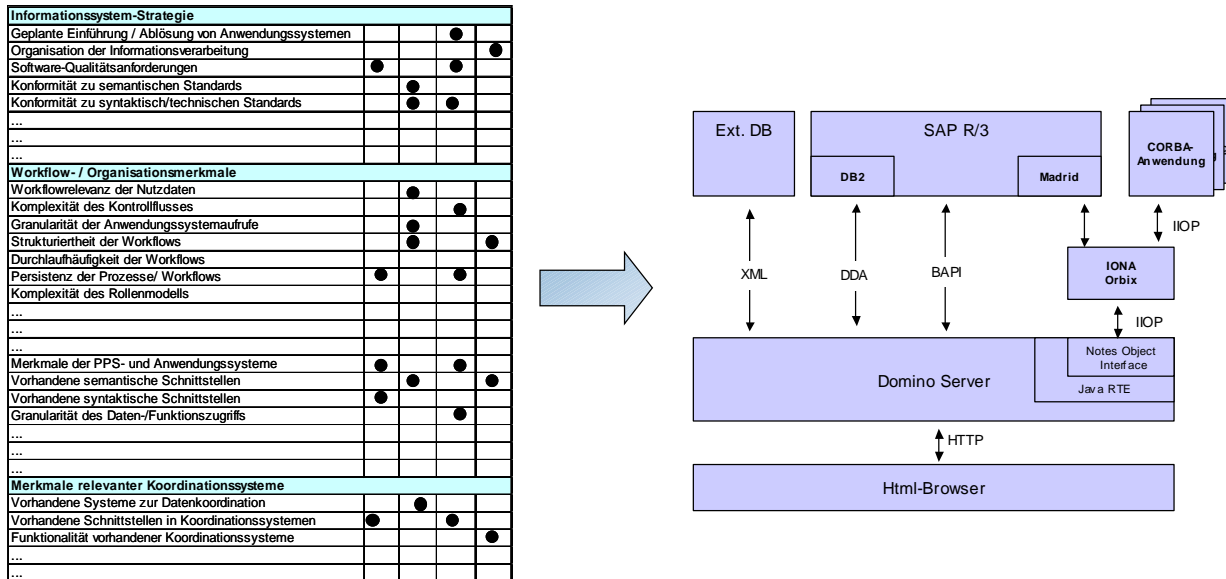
| Informationssystem-Strategie | | | | |
|---|---|---|---|---|
| Geplante Einführung / Ablösung von Anwendungssystemen | | | ● | |
| Organisation der Informationsverarbeitung | | | | ● |
| Software-Qualitätsanforderungen | ● | | ● | |
| Konformität zu semantischen Standards | | ● | | |
| Konformität zu syntaktisch/technischen Standards | | ● | ● | |
| ... | | | | |
| ... | | | | |
| ... | | | | |
| **Workflow- / Organisationsmerkmale** | | | | |
| Workflowrelevanz der Nutzdaten | | ● | | |
| Komplexität des Kontrollflusses | | | ● | |
| Granularität der Anwendungssystemaufrufe | | ● | | |
| Strukturiertheit der Workflows | | ● | | ● |
| Durchlaufhäufigkeit der Workflows | | | | |
| Persistenz der Prozesse/ Workflows | ● | | ● | |
| Komplexität des Rollenmodells | | | | |
| ... | | | | |
| ... | | | | |
| ... | | | | |
| Merkmale der PPS- und Anwendungssysteme | ● | ● | ● | |
| Vorhandene semantische Schnittstellen | | ● | | ● |
| Vorhandene syntaktische Schnittstellen | ● | | | |
| Granularität des Daten-/Funktionszugriffs | | | ● | |
| ... | | | | |
| ... | | | | |
| ... | | | | |
| **Merkmale relevanter Koordinationssysteme** | | | | |
| Vorhandene Systeme zur Datenkoordination | | ● | | |
| Vorhandene Schnittstellen in Koordinationssystemen | ● | | ● | |
| Funktionalität vorhandener Koordinationssysteme | | | | ● |
| ... | | | | |
| ... | | | | |

Ext. DB
SAP R/3
DB2
Madrid
CORBA-Anwendung
IIOP
XML
DDA
BAPI
IONA Orbix
IIOP
Notes Object Interface
Domino Server
Java RTE
HTTP
Html-Browser